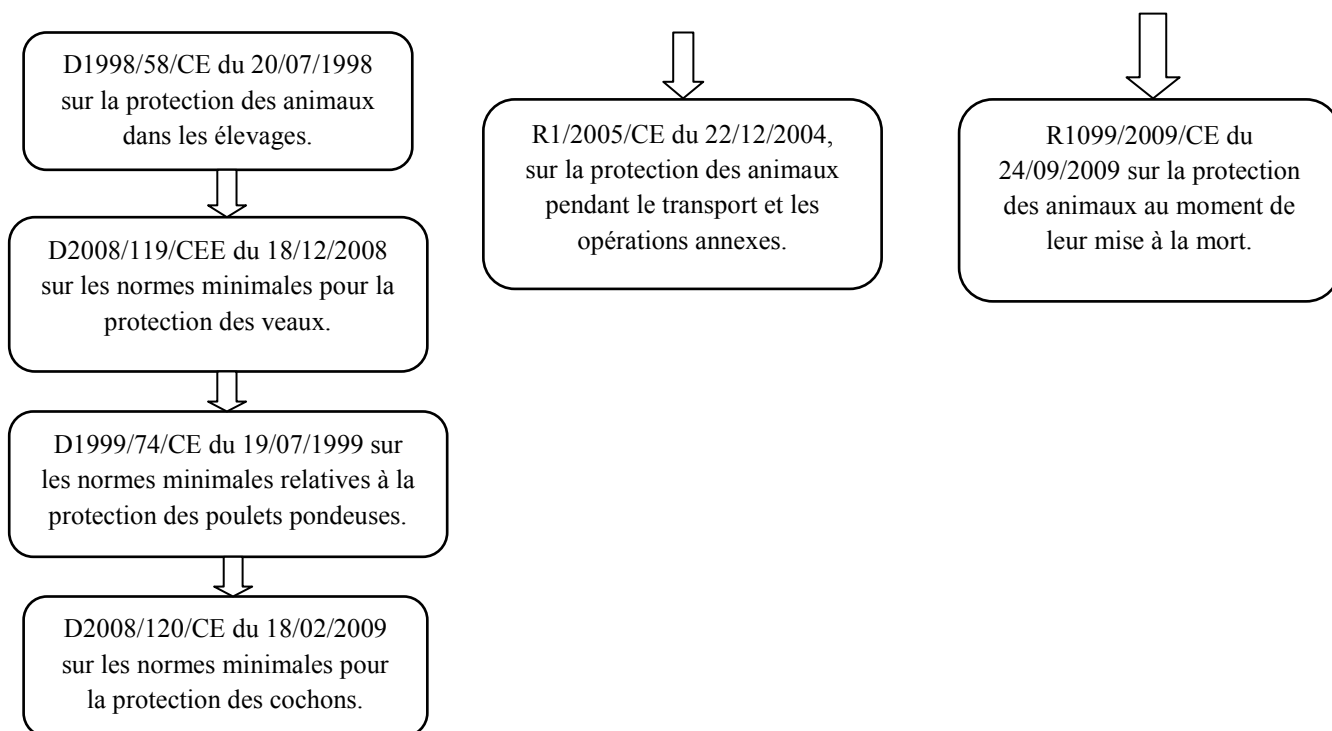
D1998/58/CE du 20/07/1998 sur la protection des animaux dans les élevages.

D2008/119/CEE du 18/12/2008 sur les normes minimales pour la protection des veaux.

D1999/74/CE du 19/07/1999 sur les normes minimales relatives à la protection des poulets pondeuses.

D2008/120/CE du 18/02/2009 sur les normes minimales pour la protection des cochons.

R1/2005/CE du 22/12/2004, sur la protection des animaux pendant le transport et les opérations annexes.

R1099/2009/CE du 24/09/2009 sur la protection des animaux au moment de leur mise à la mort.